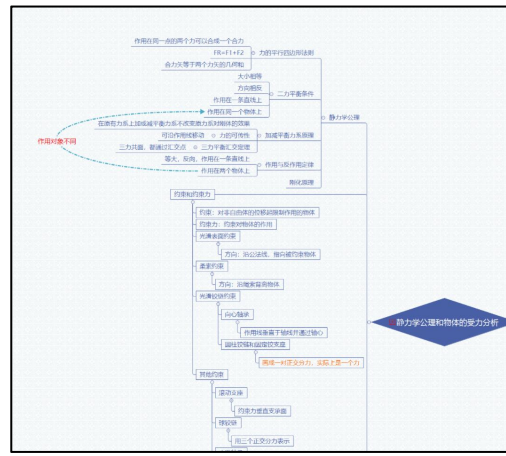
作用在同一点的两个力可以合成一个合力

FR=F1+F2

力的平行四边形法则

合力矢等于两个力矢的几何和

大小相等

方向相反

二力平衡条件

作用在一条直线上

作用在同一个物体上

静力学公理

在刚体力系上加或减平衡力系不改变原力系对刚体的效果

加减平衡力系原理

可沿作用线移动

力的可传性

三力汇交，若过汇交点

三力平衡汇交定理

作用对象不同

等大、反向、作用在一条直线上

作用与反作用定律

作用在两个物体上

刚化原理

约束和约束力

约束：对非自由体的位移起限制作用的物体

约束力：约束对物体的作用

光滑表面约束

方向：沿公法线，指向被约束物体

柔索约束

方向：沿柔索背离物体

光滑铰链约束

向心轴承

作用线垂直于轴线并通过轴心

圆柱铰链和固定铰支座

两维一对正交分力，实际上是一个力

静力学公理和物体的受力分析

其他约束

滚动支座

约束力垂直支承面

球铰链

用三个正交分力表示